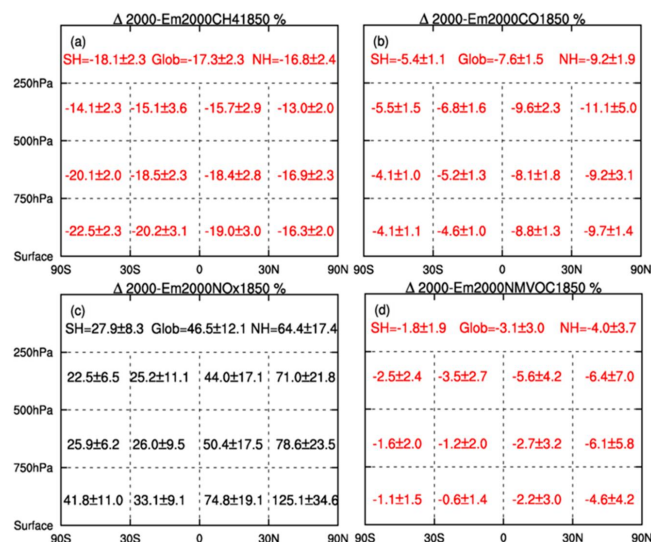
Δ 2000-Em2000CH41850 %

(a)

SH=-18.1±2.3 Glob=-17.3±2.3 NH=-16.8±2.4

250hPa

-14.1±2.3 -15.1±3.6 -15.7±2.9 -13.0±2.0

500hPa

-20.1±2.0 -18.5±2.3 -18.4±2.8 -16.9±2.3

750hPa

-22.5±2.3 -20.2±3.1 -19.0±3.0 -16.3±2.0

Surface

90S 30S 0 30N 90N

Δ 2000-Em2000CO1850 %

(b)

SH=-5.4±1.1 Glob=-7.6±1.5 NH=-9.2±1.9

-5.5±1.5 -6.8±1.6 -9.6±2.3 -11.1±5.0

-4.1±1.0 -5.2±1.3 -8.1±1.8 -9.2±3.1

-4.1±1.1 -4.6±1.0 -8.8±1.3 -9.7±1.4

90S 30S 0 30N 90N

Δ 2000-Em2000NOx1850 %

(c)

SH=27.9±8.3 Glob=46.5±12.1 NH=64.4±17.4

250hPa

22.5±6.5 25.2±11.1 44.0±17.1 71.0±21.8

500hPa

25.9±6.2 26.0±9.5 50.4±17.5 78.6±23.5

750hPa

41.8±11.0 33.1±9.1 74.8±19.1 125.1±34.6

Surface

90S 30S 0 30N 90N

Δ 2000-Em2000NMVOC1850 %

(d)

SH=-1.8±1.9 Glob=-3.1±3.0 NH=-4.0±3.7

-2.5±2.4 -3.5±2.7 -5.6±4.2 -6.4±7.0

-1.6±2.0 -1.2±2.0 -2.7±3.2 -6.1±5.8

-1.1±1.5 -0.6±1.4 -2.2±3.0 -4.6±4.2

90S 30S 0 30N 90N